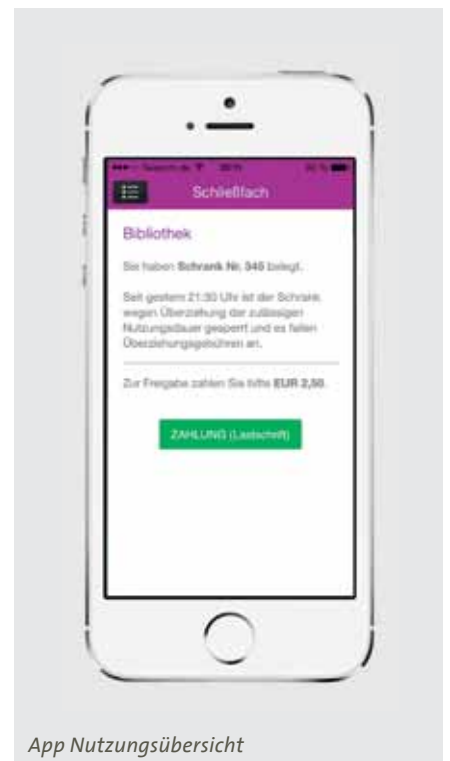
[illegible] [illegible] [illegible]

Schließfach

Bibliothek

Sie haben **Schrank Nr. 345** belegt.

Seit gestern 21:30 Uhr ist der Schrank wegen Überziehung der zulässigen Nutzungsdauer gesperrt und es fallen Überziehungsgebühren an.

Zur Freigabe zahlen Sie bitte **EUR 2,50**.

ZAHLUNG (Lastschrift)

App Nutzungsübersicht